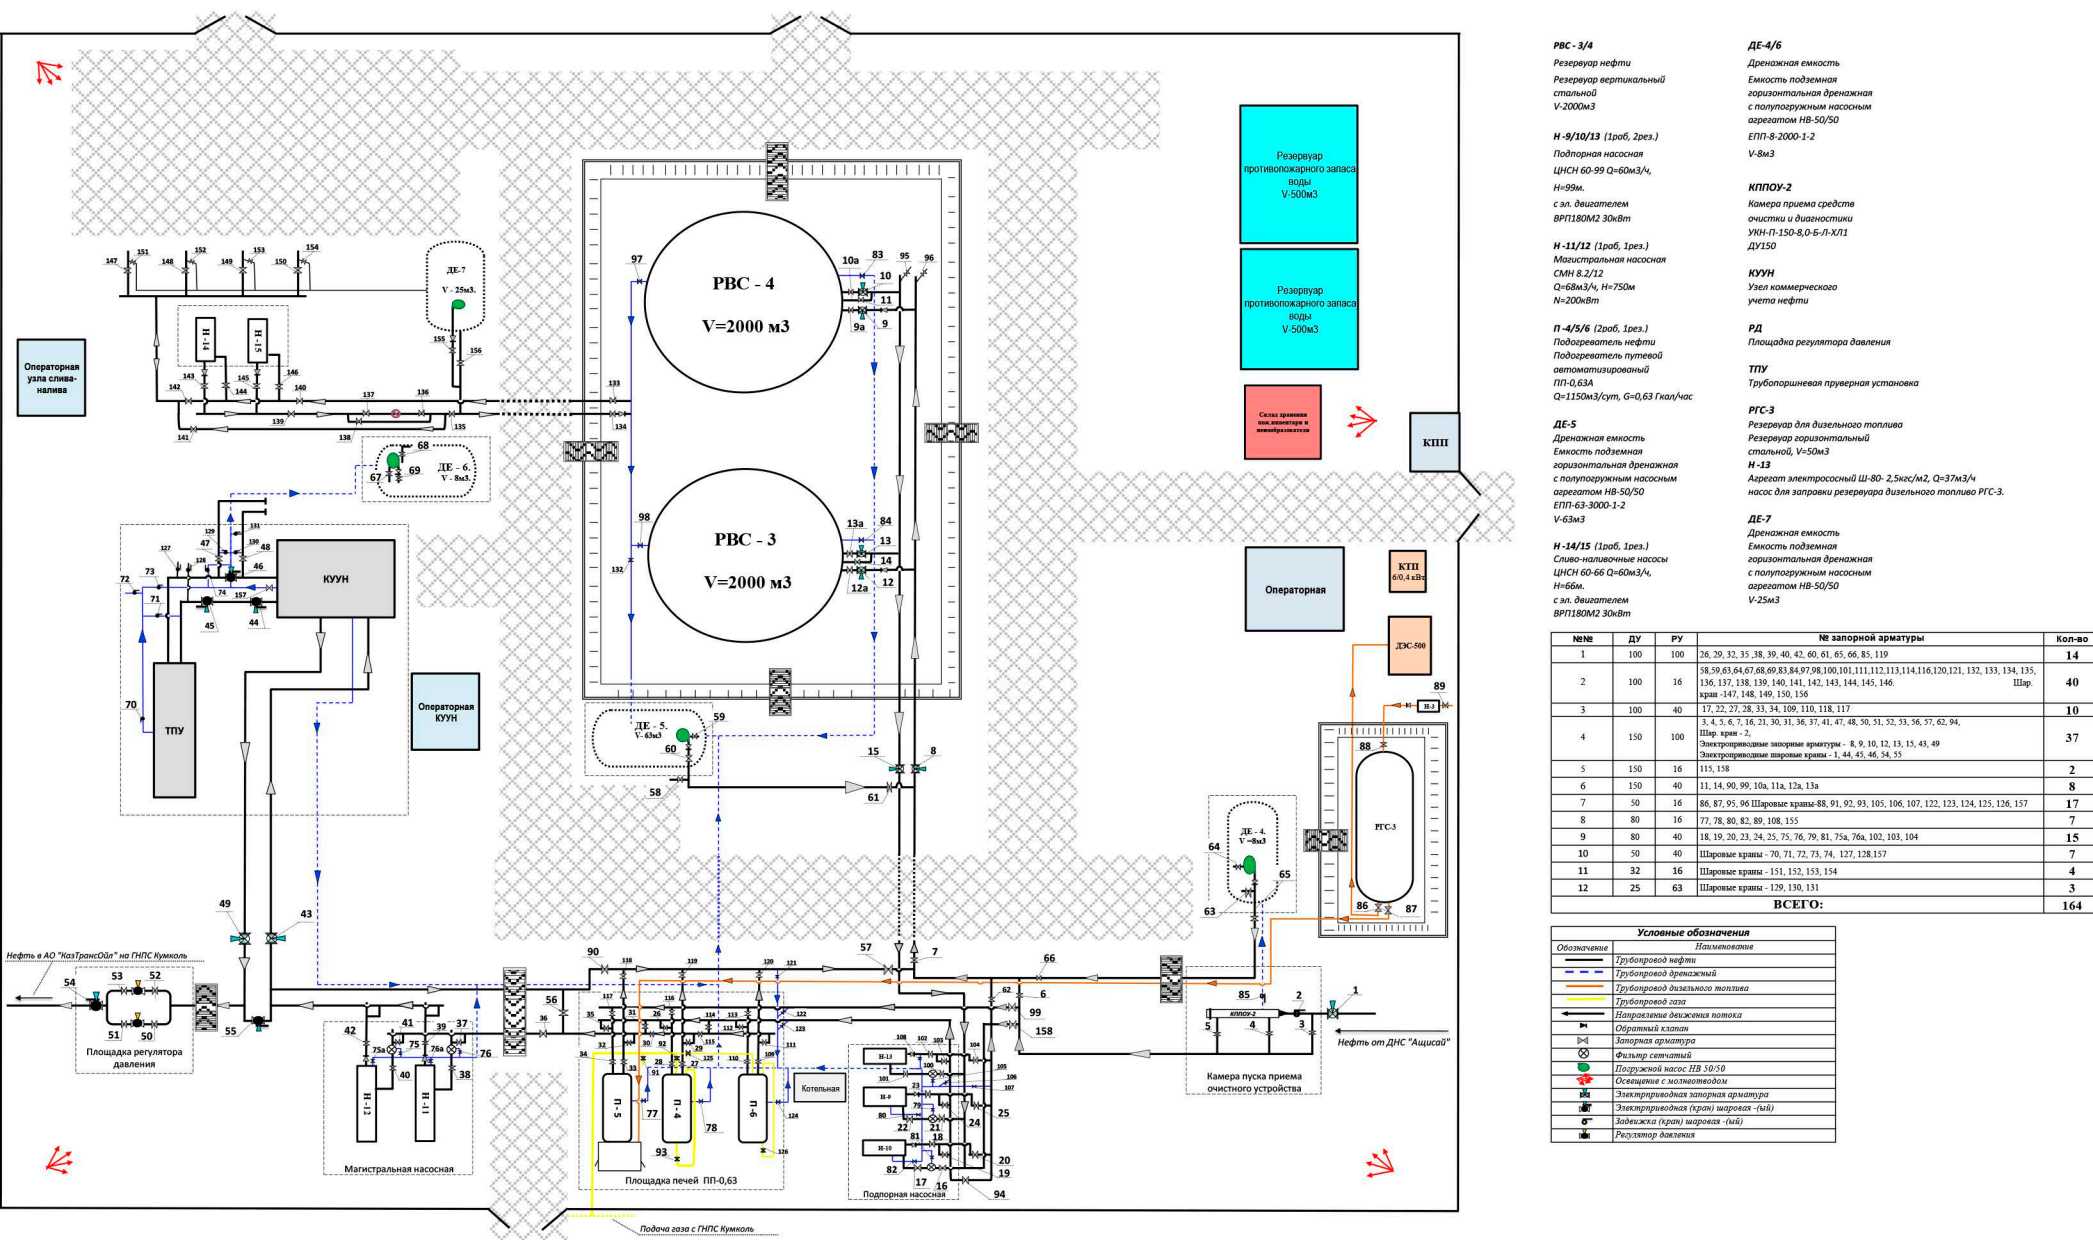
РВС - 4
V=2000 м3

РВС - 3
V=2000 м3

Резервуар противопожарного запаса воды V-500м3

Резервуар противопожарного запаса воды V-500м3

Склад хранения пож.инвентаря и пенообразователя

КПП

Операторная

КТП 6/0,4 кВт

ДЭС-500

Операторная узла слива-налива

Операторная КУУН

КУУН

ТПУ

ДЕ-7 V - 25м3.

ДЕ - 6. V - 8м3.

ДЕ - 5. V- 63м3

ДЕ - 4. V =8м3

РГС-3

Н-14

Н-15

Н-12

Н-11

П-5

П-4

П-6

Н-13

Н-9

Н-10

Н-3

Котельная

КППОУ-2

Нефть в АО "КазТрансОйл" на ГНПС Кумколь

Площадка регулятора давления

Магистральная насосная

Площадка печей ПП-0,63

Подпорная насосная

Камера пуска приема очистного устройства

Нефть от ДНС "Ащисай"

Подача газа с ГНПС Кумколь

147 151 148 152 149 153 150 154 155 156 143 145 146 144 142 140 137 136 141 139 138 135 133 134 68 69 67 129 131 47 130 48 127 128 46 73 72 71 74 157 45 44 70 97 83 10а 10 95 96 11 9а 9 98 132 13а 84 13 14 12а 12 59 60 58 15 8 61 49 43 57 7 90 118 119 120 121 66 62 6 99 158 56 36 35 117 31 26 116 114 113 112 122 123 111 32 30 92 29 115 125 110 109 34 33 28 91 27 124 77 78 93 126 42 41 39 37 75а 75 76а 76 40 38 54 53 52 51 50 55 108 102 103 104 100 105 106 107 101 23 79 80 22 21 18 81 25 24 20 19 82 17 16 94 64 65 63 88 86 87 89 85 2 1 4 3 5

РВС - 3/4
Резервуар нефти
Резервуар вертикальный стальной V-2000м3

Н -9/10/13 (1раб, 2рез.)
Подпорная насосная
ЦНСН 60-99 Q=60м3/ч, Н=99м.
с эл. двигателем ВРП180М2 30кВт

Н -11/12 (1раб, 1рез.)
Магистральная насосная
СМН 8.2/12
Q=68м3/ч, Н=750м
N=200кВт

П -4/5/6 (2раб, 1рез.)
Подогреватель нефти
Подогреватель путевой автоматизированный ПП-0,63А
Q=1150м3/сут, G=0,63 Гкал/час

ДЕ-5
Дренажная емкость
Емкость подземная горизонтальная дренажная с полупогружным насосным агрегатом НВ-50/50
ЕПП-63-3000-1-2
V-63м3

Н -14/15 (1раб, 1рез.)
Сливо-наливные насосы
ЦНСН 60-66 Q=60м3/ч, Н=66м.
с эл. двигателем ВРП180М2 30кВт

ДЕ-4/6
Дренажная емкость
Емкость подземная горизонтальная дренажная с полупогружным насосным агрегатом НВ-50/50
ЕПП-8-2000-1-2
V-8м3

КППОУ-2
Камера приема средств очистки и диагностики
УКН-П-150-8,0-Б-Л-ХЛ1
ДУ150

КУУН
Узел коммерческого учета нефти

РД
Площадка регулятора давления

ТПУ
Трубопоршневая пруверная установка

РГС-3
Резервуар для дизельного топлива
Резервуар горизонтальный стальной, V=50м3

Н -13
Агрегат электрососный Ш-80- 2,5кгс/м2, Q=37м3/ч
насос для заправки резервуара дизельного топливо РГС-3.

ДЕ-7
Дренажная емкость
Емкость подземная горизонтальная дренажная с полупогружным насосным агрегатом НВ-50/50
V-25м3

| №№ | ДУ | РУ | № запорной арматуры | Кол-во |
|---|---|---|---|---|
| 1 | 100 | 100 | 26, 29, 32, 35 ,38, 39, 40, 42, 60, 61, 65, 66, 85, 119 | 14 |
| 2 | 100 | 16 | 58,59,63,64,67,68,69,83,84,97,98,100,101,111,112,113,114,116,120,121, 132, 133, 134, 135, 136, 137, 138, 139, 140, 141, 142, 143, 144, 145, 146. Шар. кран -147, 148, 149, 150, 156 | 40 |
| 3 | 100 | 40 | 17, 22, 27, 28, 33, 34, 109, 110, 118, 117 | 10 |
| 4 | 150 | 100 | 3, 4, 5, 6, 7, 16, 21, 30, 31, 36, 37, 41, 47, 48, 50, 51, 52, 53, 56, 57, 62, 94, Шар. кран - 2, Электроприводные запорные арматуры - 8, 9, 10, 12, 13, 15, 43, 49 Электроприводные шаровые краны - 1, 44, 45, 46, 54, 55 | 37 |
| 5 | 150 | 16 | 115, 158 | 2 |
| 6 | 150 | 40 | 11, 14, 90, 99, 10а, 11а, 12а, 13а | 8 |
| 7 | 50 | 16 | 86, 87, 95, 96 Шаровые краны-88, 91, 92, 93, 105, 106, 107, 122, 123, 124, 125, 126, 157 | 17 |
| 8 | 80 | 16 | 77, 78, 80, 82, 89, 108, 155 | 7 |
| 9 | 80 | 40 | 18, 19, 20, 23, 24, 25, 75, 76, 79, 81, 75а, 76а, 102, 103, 104 | 15 |
| 10 | 50 | 40 | Шаровые краны - 70, 71, 72, 73, 74, 127, 128,157 | 7 |
| 11 | 32 | 16 | Шаровые краны - 151, 152, 153, 154 | 4 |
| 12 | 25 | 63 | Шаровые краны - 129, 130, 131 | 3 |
| ВСЕГО: | | | | 164 |

Условные обозначения
| Обозначение | Наименование |
|---|---|
| | Трубопровод нефти |
| | Трубопровод дренажный |
| | Трубопровод дизельного топлива |
| | Трубопровод газа |
| | Направление движения потока |
| | Обратный клапан |
| | Запорная арматура |
| | Фильтр сетчатый |
| | Погружной насос НВ 50/50 |
| | Освещение с молниеотводом |
| | Электроприводная запорная арматура |
| | Электроприводная (кран) шаровая -(ый) |
| | Задвижка (кран) шаровая -(ый) |
| | Регулятор давления |